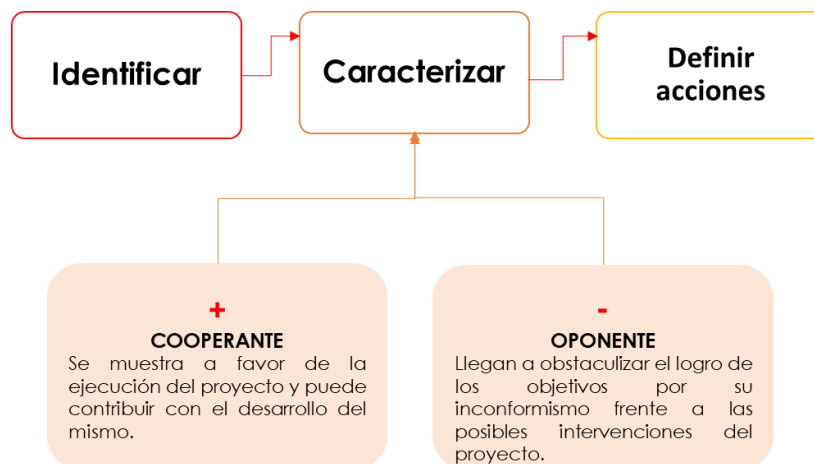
Identificar

Caracterizar

Definir acciones

+
COOPERANTE
Se muestra a favor de la ejecución del proyecto y puede contribuir con el desarrollo del mismo.

-
OPONENTE
Llegan a obstaculizar el logro de los objetivos por su inconformismo frente a las posibles intervenciones del proyecto.